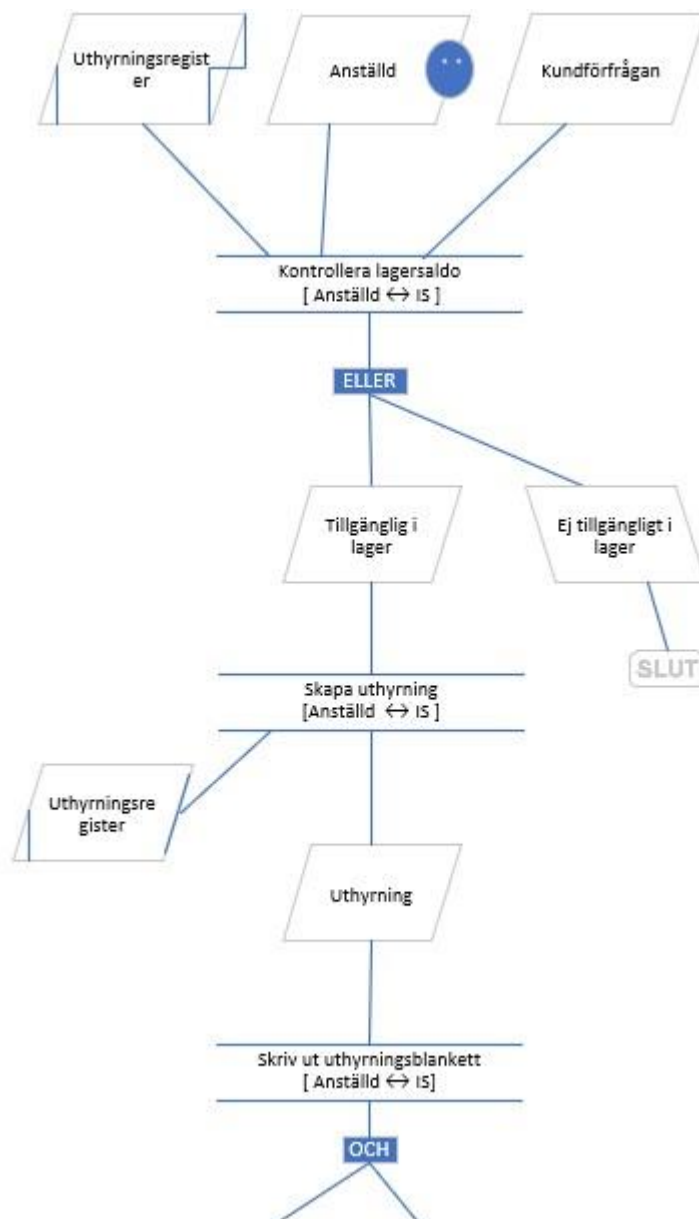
Uthyrningsregister

Anställd

Kundförfrågan

Kontrollera lagersaldo
[ Anställd $\leftrightarrow$ IS ]

ELLER

Tillgänglig i lager

Ej tillgängligt i lager

SLUT

Skapa uthyrning
[Anställd $\leftrightarrow$ IS ]

Uthyrningsregister

Uthyrning

Skriv ut uthyrningsblankett
[ Anställd $\leftrightarrow$ IS]

OCH